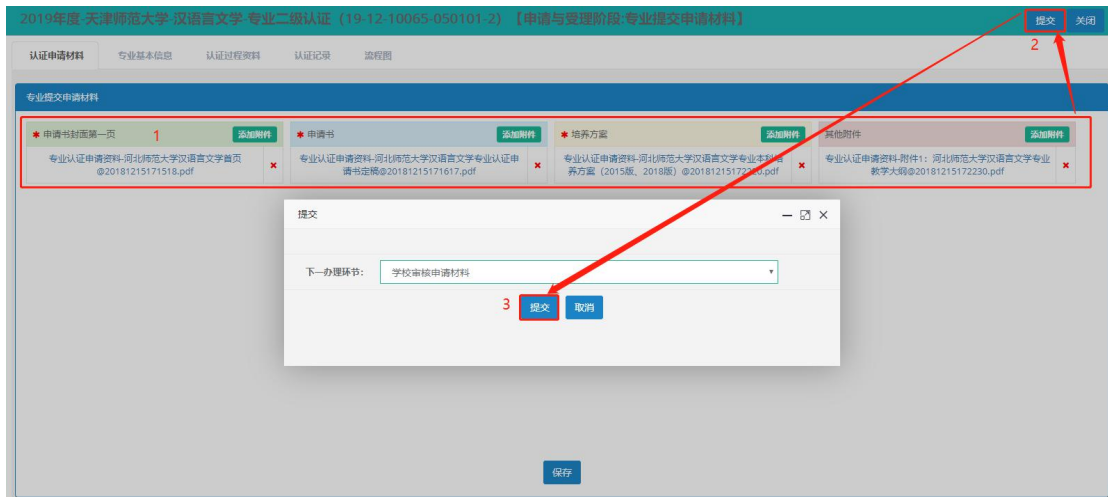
2019年度-天津师范大学-汉语言文学-专业二级认证（19-12-10065-050101-2）【申请与受理阶段:专业提交申请材料】

提交 关闭

2

认证申请材料 专业基本信息 认证过程资料 认证记录 流程图

专业提交申请材料

* 申请书封面第一页 1 添加附件

专业认证申请资料-河北师范大学汉语言文学首页@20181215171518.pdf

* 申请书 添加附件

专业认证申请资料-河北师范大学汉语言文学专业认证申请书定稿@20181215171617.pdf

* 培养方案 添加附件

专业认证申请资料-河北师范大学汉语言文学专业本科培养方案（2015版、2018版）@20181215172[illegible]0.pdf

其他附件 添加附件

专业认证申请资料-附件1：河北师范大学汉语言文学专业教学大纲@20181215172230.pdf

提交

下一办理环节： 学校审核申请材料

3 提交 取消

保存